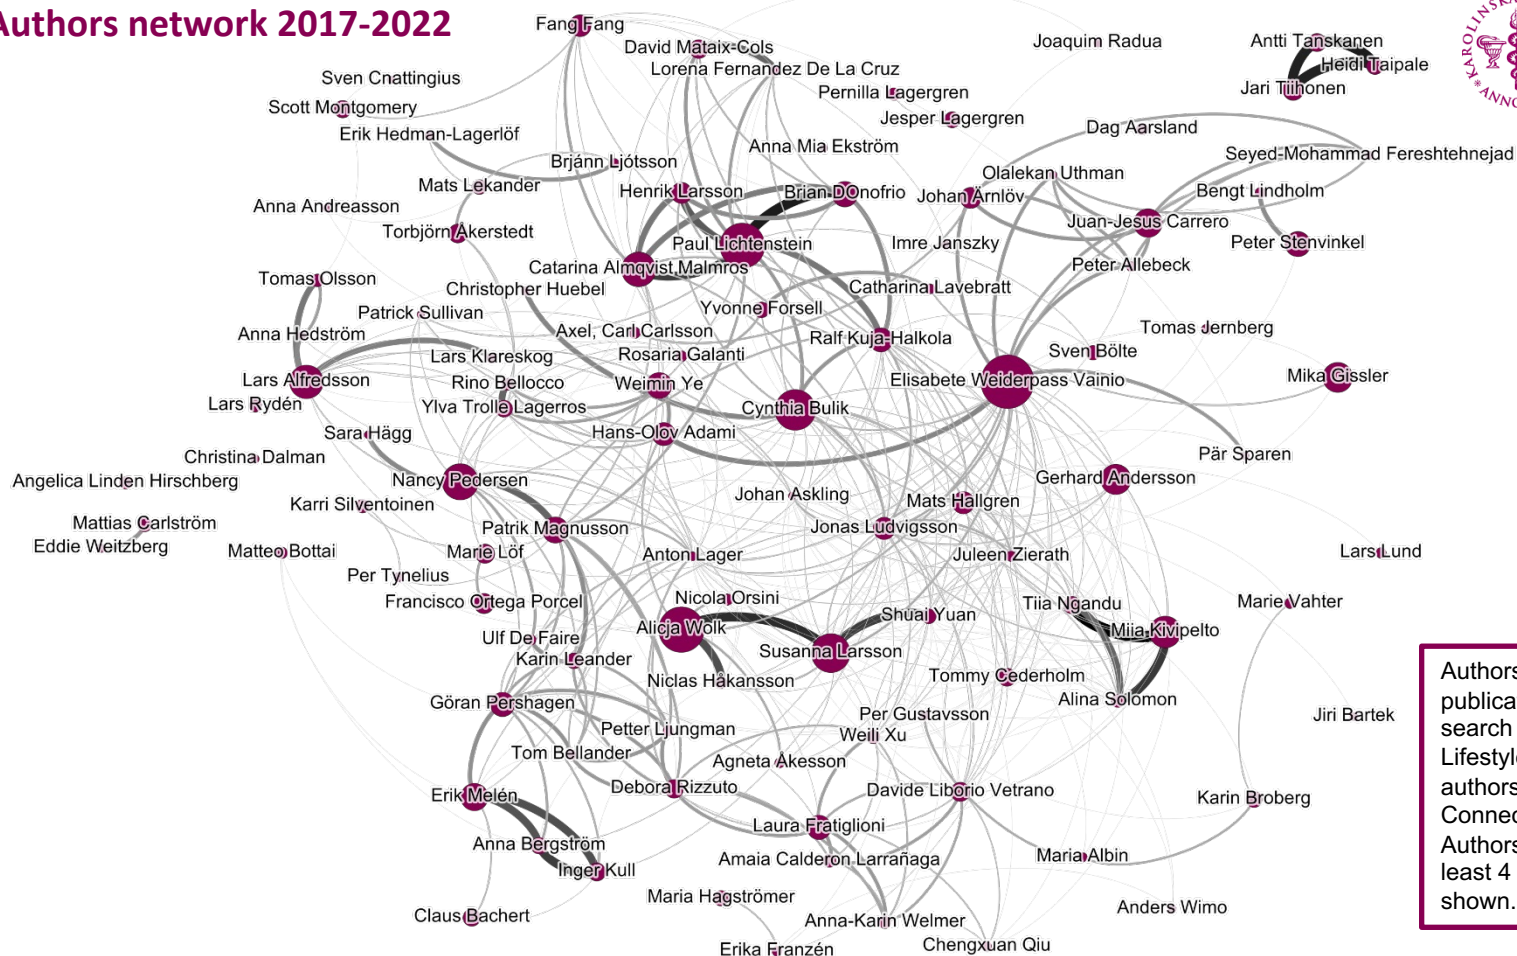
Authors network 2017-2022

Fang Fang
David Mataix-Cols
Joaquim Radua
Antti Tanskanen
Heidi Taipale
Jari Tiihonen
Sven Cnattingius
Lorena Fernandez De La Cruz
Pernilla Lagergren
Scott Montgomery
Jesper Lagergren
Erik Hedman-Lagerlöf
Dag Aarsland
Anna Mia Ekström
Seyed-Mohammad Fereshtehnejad
Brjánn Ljótsson
Olalekan Uthman
Mats Lekander
Henrik Larsson
Brian D'Onofrio
Johan Ärnlöv
Bengt Lindholm
Anna Andreasson
Juan-Jesus Carrero
Torbjörn Åkerstedt
Paul Lichtenstein
Imre Janszky
Peter Stenvinkel
Catarina Almqvist Malmros
Peter Allebeck
Tomas Olsson
Christopher Huebel
Catharina Lavebratt
Patrick Sullivan
Yvonne Forsell
Tomas Jernberg
Anna Hedström
Axel, Carl Carlsson
Ralf Kuja-Halkola
Sven Bölte
Lars Klareskog
Rosaria Galanti
Lars Alfredsson
Rino Bellocco
Weimin Ye
Elisabete Weiderpass Vainio
Mika Gissler
Lars Rydén
Ylva Trolle Lagerros
Cynthia Bulik
Sara Hägg
Hans-Olov Adami
Christina Dalman
Pär Sparen
Angelica Linden Hirschberg
Nancy Pedersen
Gerhard Andersson
Johan Askling
Karri Silventoinen
Mats Hallgren
Mattias Carlström
Patrik Magnusson
Jonas Ludvigsson
Eddie Weitzberg
Matteo Bottai
Marie Löf
Anton Lager
Juleen Zierath
Lars Lund
Per Tynelius
Nicola Orsini
Francisco Ortega Porcel
Tiia Ngandu
Marie Vahter
Shuai Yuan
Alicja Wolk
Miia Kivipelto
Ulf De Faire
Karin Leander
Susanna Larsson
Tommy Cederholm
Niclas Håkansson
Alina Solomon
Jiri Bartek
Göran Pershagen
Per Gustavsson
Petter Ljungman
Weili Xu
Tom Bellander
Agneta Åkesson
Erik Melén
Debora Rizzuto
Davide Liborio Vetrano
Karin Broberg
Laura Fratiglioni
Anna Bergström
Maria Albin
Amaia Calderon Larrañaga
Inger Kull
Maria Hagströmer
Anders Wimo
Claus Bachert
Anna-Karin Welmer
Erika Franzén
Chengxuan Qiu

Authors
publica
search
Lifestyl
authors
Connec
Authors
least 4
shown.